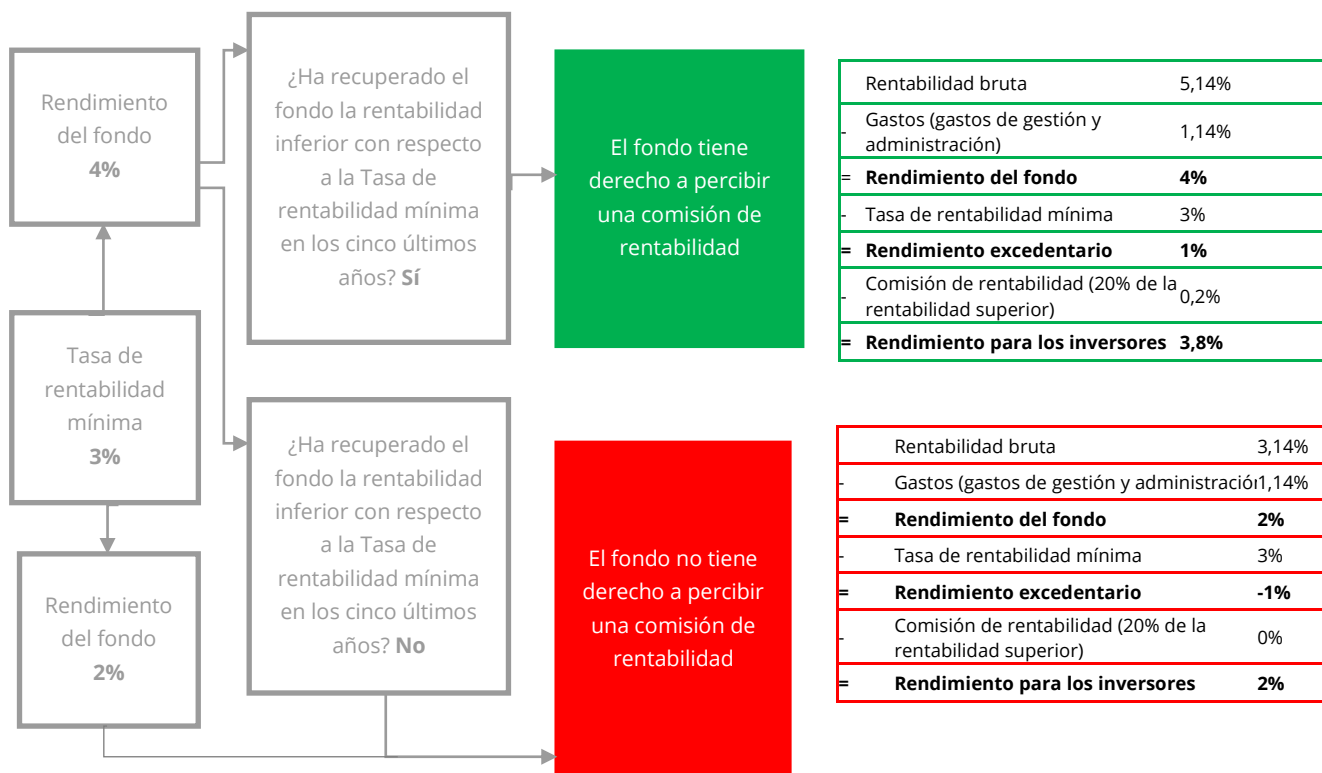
Rendimiento del fondo
**4%**

Tasa de rentabilidad mínima
**3%**

Rendimiento del fondo
**2%**

¿Ha recuperado el fondo la rentabilidad inferior con respecto a la Tasa de rentabilidad mínima en los cinco últimos años? **Sí**

¿Ha recuperado el fondo la rentabilidad inferior con respecto a la Tasa de rentabilidad mínima en los cinco últimos años? **No**

El fondo tiene derecho a percibir una comisión de rentabilidad

El fondo no tiene derecho a percibir una comisión de rentabilidad

| | | |
|---|---|---|
| | Rentabilidad bruta | 5,14% |
| - | Gastos (gastos de gestión y administración) | 1,14% |
| = | **Rendimiento del fondo** | **4%** |
| - | Tasa de rentabilidad mínima | 3% |
| = | **Rendimiento excedentario** | **1%** |
| - | Comisión de rentabilidad (20% de la rentabilidad superior) | 0,2% |
| = | **Rendimiento para los inversores** | **3,8%** |

| | | |
|---|---|---|
| | Rentabilidad bruta | 3,14% |
| - | Gastos (gastos de gestión y administració | 1,14% |
| = | **Rendimiento del fondo** | **2%** |
| - | Tasa de rentabilidad mínima | 3% |
| = | **Rendimiento excedentario** | **-1%** |
| - | Comisión de rentabilidad (20% de la rentabilidad superior) | 0% |
| = | **Rendimiento para los inversores** | **2%** |